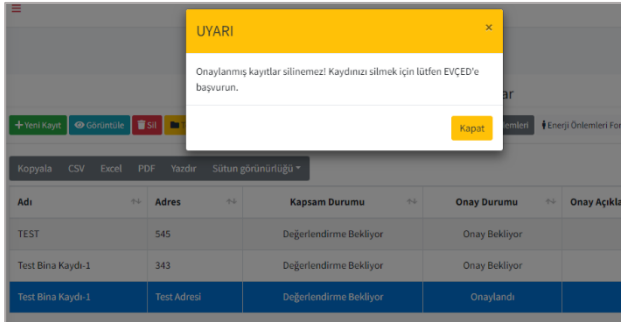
UYARI ×

Onaylanmış kayıtlar silinemez! Kaydınızı silmek için lütfen EVÇED'e başvurun.

Kapat

ar

+ Yeni Kayıt  Görüntüle  Sil  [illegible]  nlemleri  Enerji Önlemleri For

Kopyala  CSV  Excel  PDF  Yazdır  Sütun görünürlüğü

| Adı | Adres | Kapsam Durumu | Onay Durumu | Onay Açıkla |
|---|---|---|---|---|
| TEST | 545 | Değerlendirme Bekliyor | Onay Bekliyor | |
| Test Bina Kaydı-1 | 343 | Değerlendirme Bekliyor | Onay Bekliyor | |
| Test Bina Kaydı-1 | Test Adresi | Değerlendirme Bekliyor | Onaylandı | |